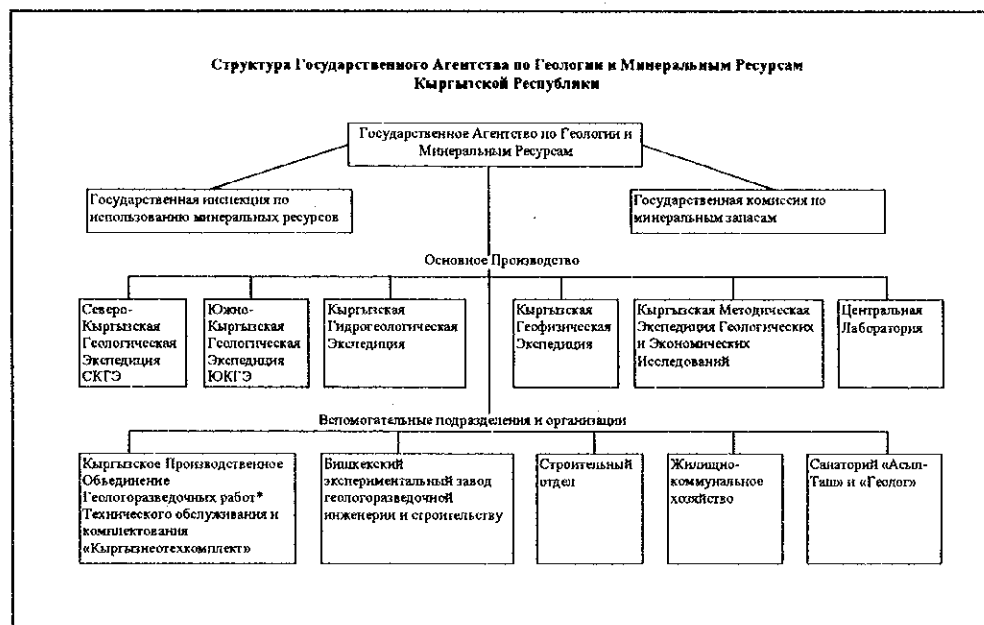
Структура Государственного Агентства по Геологии и Минеральным Ресурсам Кыргызской Республики

Государственное Агентство по Геологии и Минеральным Ресурсам

Государственная инспекция по использованию минеральных ресурсов

Государственная комиссия по минеральным запасам

Основное Производство

Северо-Кыргызская Геологическая Экспедиция СКГЭ

Южно-Кыргызская Геологическая Экспедиция ЮКГЭ

Кыргызская Гидрогеологическая Экспедиция

Кыргызская Геофизическая Экспедиция

Кыргызская Методическая Экспедиция Геологических и Экономических Исследований

Центральная Лаборатория

Вспомогательные подразделения и организации

Кыргызское Производственное Обединение Геологоразведочных работ* Технического обслуживания и комплектования «Кыргызнеотехкомплект»

Бишкекский экспериментальный завод геологоразведочной инженерии и строительству

Строительный отдел

Жилищно-коммунальное хозяйство

Санаторий «Асыл-Таш» и «Геолог»